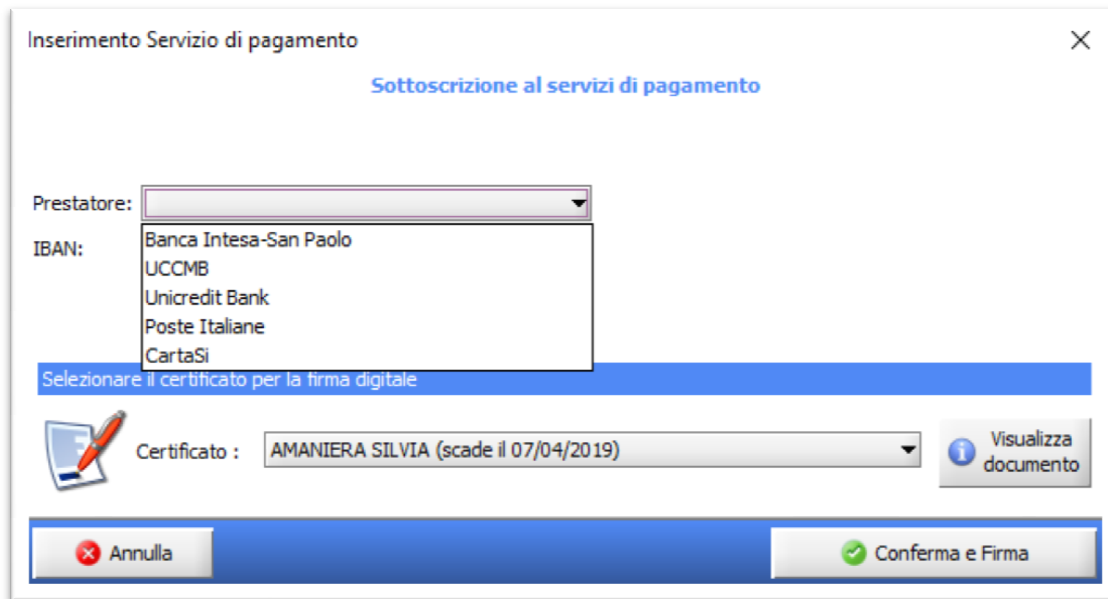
Inserimento Servizio di pagamento

×

Sottoscrizione al servizi di pagamento

Prestatore:

IBAN:

Banca Intesa-San Paolo
UCCMB
Unicredit Bank
Poste Italiane
CartaSi

Selezionare il certificato per la firma digitale

Certificato : AMANIERA SILVIA (scade il 07/04/2019)

Visualizza documento

Annulla

Conferma e Firma